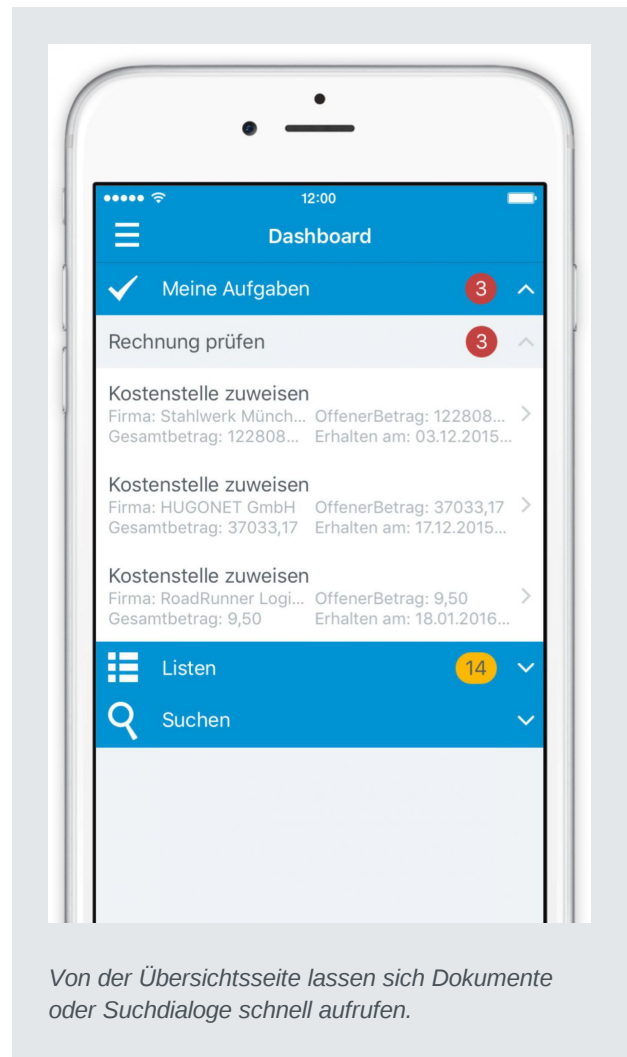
12:00

Dashboard

Meine Aufgaben 3

Rechnung prüfen 3

Kostenstelle zuweisen
Firma: Stahlwerk Münch... OffenerBetrag: 122808...
Gesamtbetrag: 122808... Erhalten am: 03.12.2015...

Kostenstelle zuweisen
Firma: HUGONET GmbH OffenerBetrag: 37033,17
Gesamtbetrag: 37033,17 Erhalten am: 17.12.2015...

Kostenstelle zuweisen
Firma: RoadRunner Logi... OffenerBetrag: 9,50
Gesamtbetrag: 9,50 Erhalten am: 18.01.2016...

Listen 14

Suchen

Von der Übersichtsseite lassen sich Dokumente oder Suchdialoge schnell aufrufen.